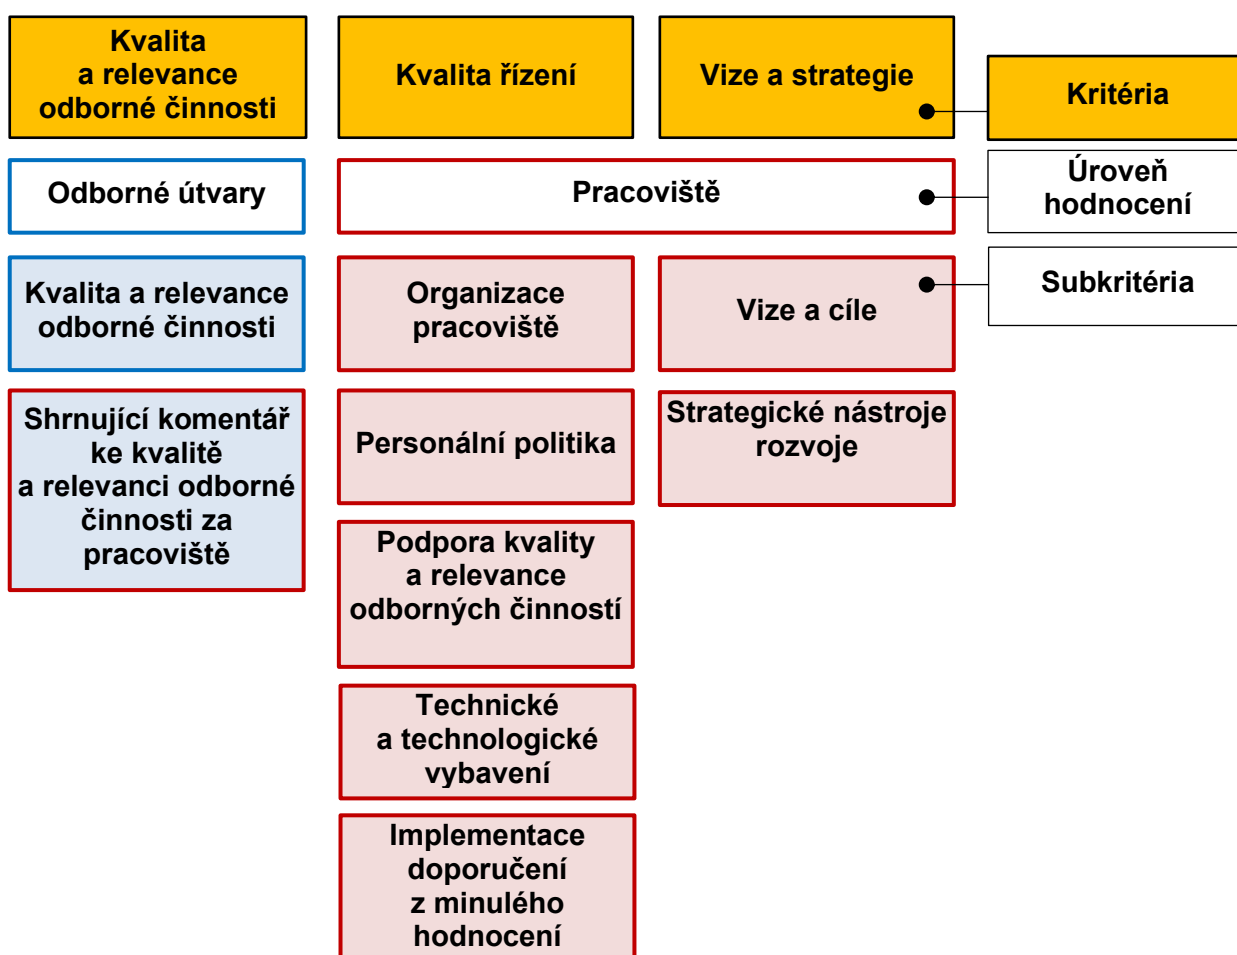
Kvalita a relevance odborné činnosti

Kvalita řízení

Vize a strategie

Kritéria

Odborné útvary

Pracoviště

Úroveň hodnocení

Kvalita a relevance odborné činnosti

Organizace pracoviště

Vize a cíle

Subkritéria

Shrnující komentář ke kvalitě a relevanci odborné činnosti za pracoviště

Personální politika

Strategické nástroje rozvoje

Podpora kvality a relevance odborných činností

Technické a technologické vybavení

Implementace doporučení z minulého hodnocení